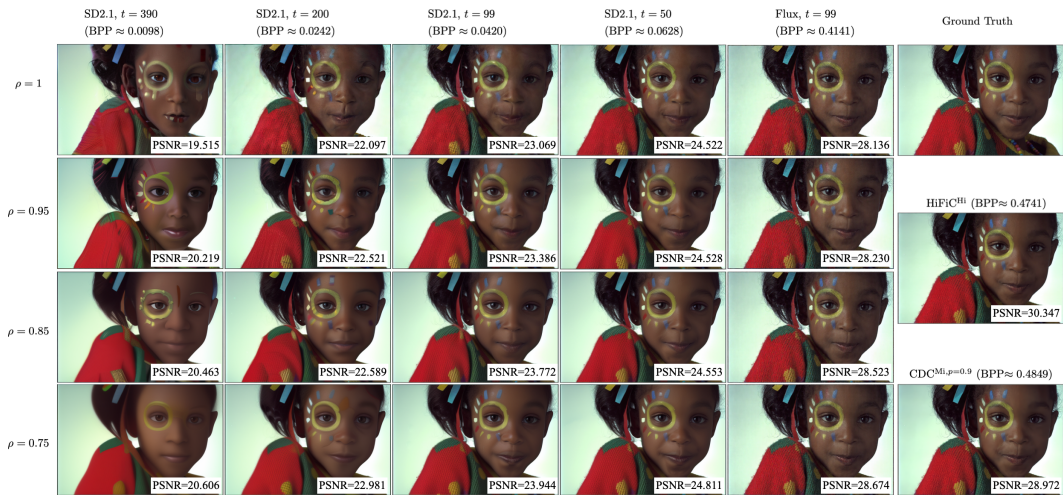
SD2.1, $t = 390$ (BPP $\approx 0.0098$)

SD2.1, $t = 200$ (BPP $\approx 0.0242$)

SD2.1, $t = 99$ (BPP $\approx 0.0420$)

SD2.1, $t = 50$ (BPP $\approx 0.0628$)

Flux, $t = 99$ (BPP $\approx 0.4141$)

Ground Truth

$\rho = 1$

PSNR=19.515

PSNR=22.097

PSNR=23.069

PSNR=24.522

PSNR=28.136

$\rho = 0.95$

PSNR=20.219

PSNR=22.521

PSNR=23.386

PSNR=24.528

PSNR=28.230

HiFiC$^{\text{Hi}}$ (BPP$\approx 0.4741$)

PSNR=30.347

$\rho = 0.85$

PSNR=20.463

PSNR=22.589

PSNR=23.772

PSNR=24.553

PSNR=28.523

CDC$^{\text{Mi},\rho=0.9}$ (BPP$\approx 0.4849$)

$\rho = 0.75$

PSNR=20.606

PSNR=22.981

PSNR=23.944

PSNR=24.811

PSNR=28.674

PSNR=28.972